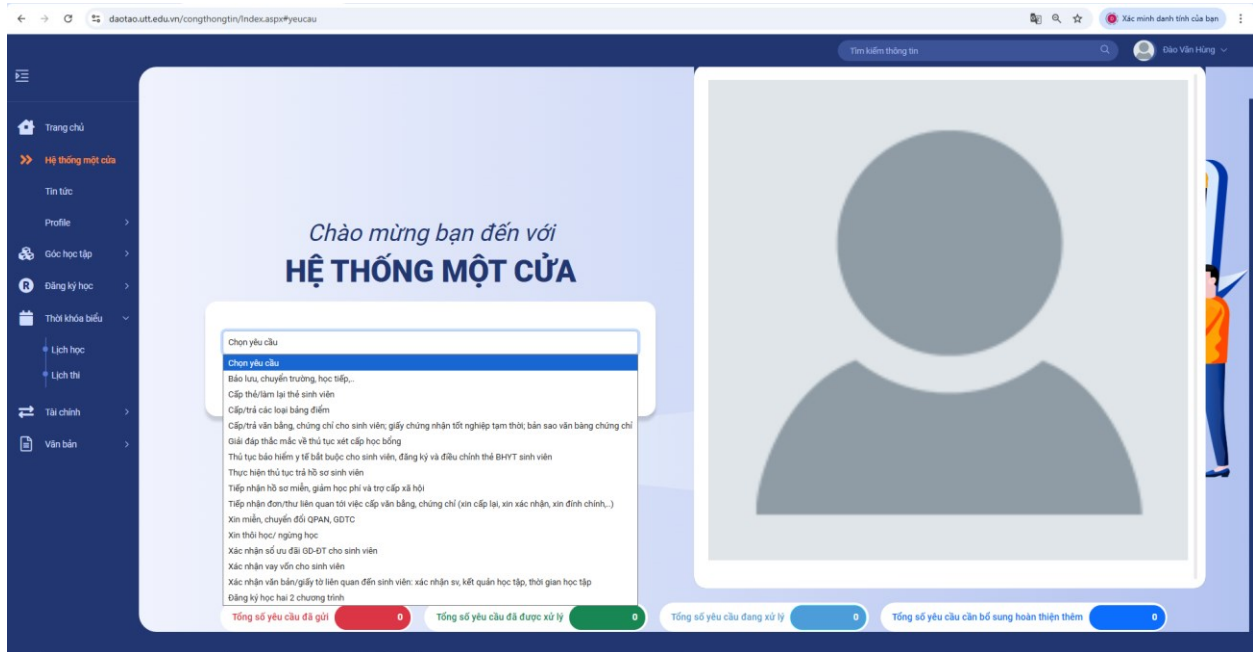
daotao.utt.edu.vn/congthongtin/Index.aspx#yeucau

Xác minh danh tính của bạn

Tìm kiếm thông tin

Đào Văn Hùng

Trang chủ
Hệ thống một cửa
Tin tức
Profile
Góc học tập
Đăng ký học
Thời khóa biểu
Lịch học
Lịch thi
Tài chính
Văn bản

Chào mừng bạn đến với
HỆ THỐNG MỘT CỬA

Chọn yêu cầu
Chọn yêu cầu
Bảo lưu, chuyển trường, học tiếp,..
Cấp thẻ/làm lại thẻ sinh viên
Cấp/trả các loại bảng điểm
Cấp/trả văn bằng, chứng chỉ cho sinh viên; giấy chứng nhận tốt nghiệp tạm thời; bản sao văn bằng chứng chỉ
Giải đáp thắc mắc về thủ tục xét cấp học bổng
Thủ tục bảo hiểm y tế bắt buộc cho sinh viên, đăng ký và điều chỉnh thẻ BHYT sinh viên
Thực hiện thủ tục trả hồ sơ sinh viên
Tiếp nhận hồ sơ miễn, giảm học phí và trợ cấp xã hội
Tiếp nhận đơn/thư liên quan tới việc cấp văn bằng, chứng chỉ (xin cấp lại, xin xác nhận, xin đính chính,..)
Xin miễn, chuyển đổi QPAN, GDTC
Xin thôi học/ ngừng học
Xác nhận sổ ưu đãi GD-ĐT cho sinh viên
Xác nhận vay vốn cho sinh viên
Xác nhận văn bản/giấy tờ liên quan đến sinh viên: xác nhận sv, kết quả học tập, thời gian học tập
Đăng ký học hai 2 chương trình

Tổng số yêu cầu đã gửi 0
Tổng số yêu cầu đã được xử lý 0
Tổng số yêu cầu đang xử lý 0
Tổng số yêu cầu cần bổ sung hoàn thiện thêm 0